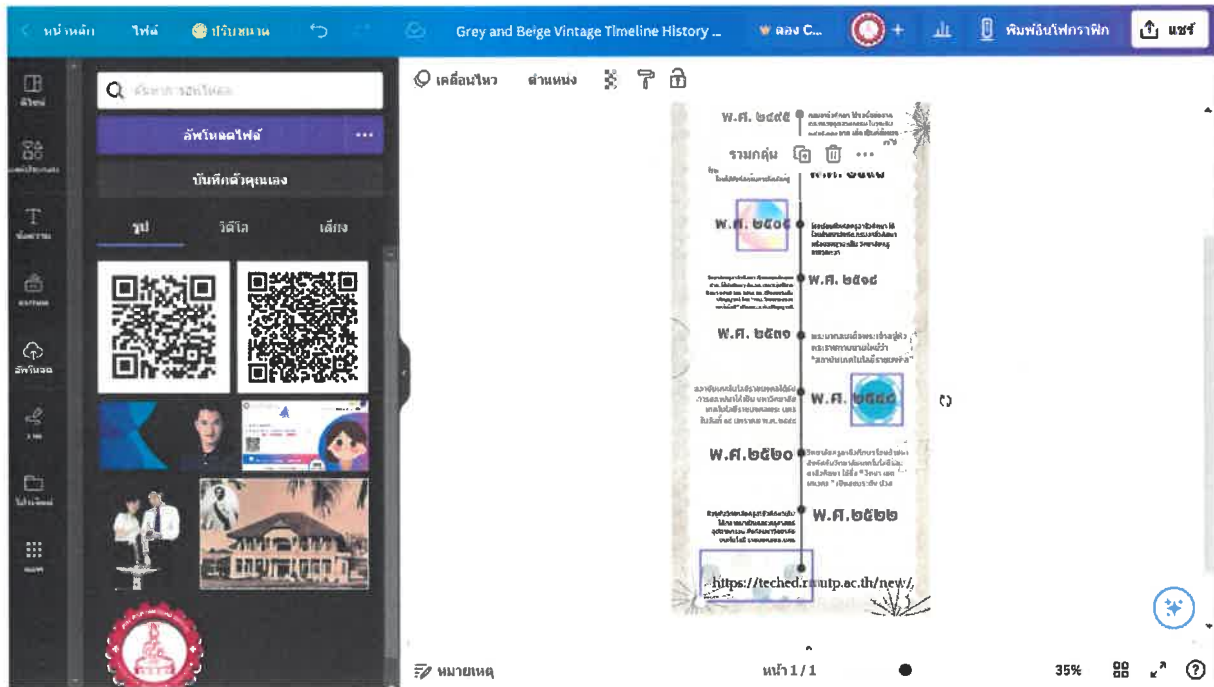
หน้าหลัก ไฟล์ ปรับขนาด Grey and Beige Vintage Timeline History ... ลอง C... + พิมพ์อินโฟกราฟิก แชร์

ค้นหาการอัปโหลด

อัปโหลดไฟล์ ...

บันทึกตัวคุณเอง

รูป วิดีโอ เสียง

ดีไซน์ องค์ประกอบ ข้อความ แบรนด์ อัปโหลด วาด โปรเจกต์ แอป

เคลื่อนไหว ตำแหน่ง

พ.ศ. ๒๔๙๕ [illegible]

รวมกลุ่ม ...

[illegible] พ.ศ. ๒๕๐๔

พ.ศ. ๒๕๐๕ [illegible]

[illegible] พ.ศ. ๒๕๑๘

พ.ศ. ๒๕๓๑ พระบาทสมเด็จพระเจ้าอยู่หัว พระราชทานนามใหม่ว่า "สถาบันเทคโนโลยีราชมงคล"

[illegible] พ.ศ. ๒๕๔๘

พ.ศ.๒๕๖๐ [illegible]

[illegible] พ.ศ.๒๕๖๒

https://teched.rmutp.ac.th/new/

หมายเหตุ หน้า 1 / 1 35%